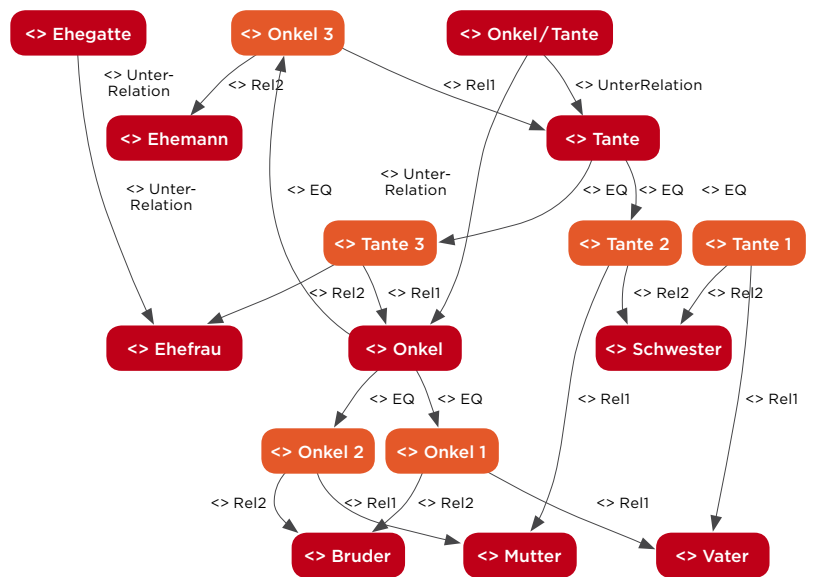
<> Ehegatte

<> Onkel 3

<> Onkel / Tante

<> Unter-Relation

<> Rel2

<> Rel1

<> UnterRelation

<> Ehemann

<> Tante

<> Unter-Relation

<> EQ

<> Unter-Relation

<> EQ

<> EQ

<> EQ

<> Tante 3

<> Tante 2

<> Tante 1

<> Rel2

<> Rel1

<> Rel2

<> Rel2

<> Ehefrau

<> Onkel

<> Schwester

<> EQ

<> EQ

<> Rel1

<> Rel1

<> Onkel 2

<> Onkel 1

<> Rel2

<> Rel1

<> Rel2

<> Rel1

<> Bruder

<> Mutter

<> Vater